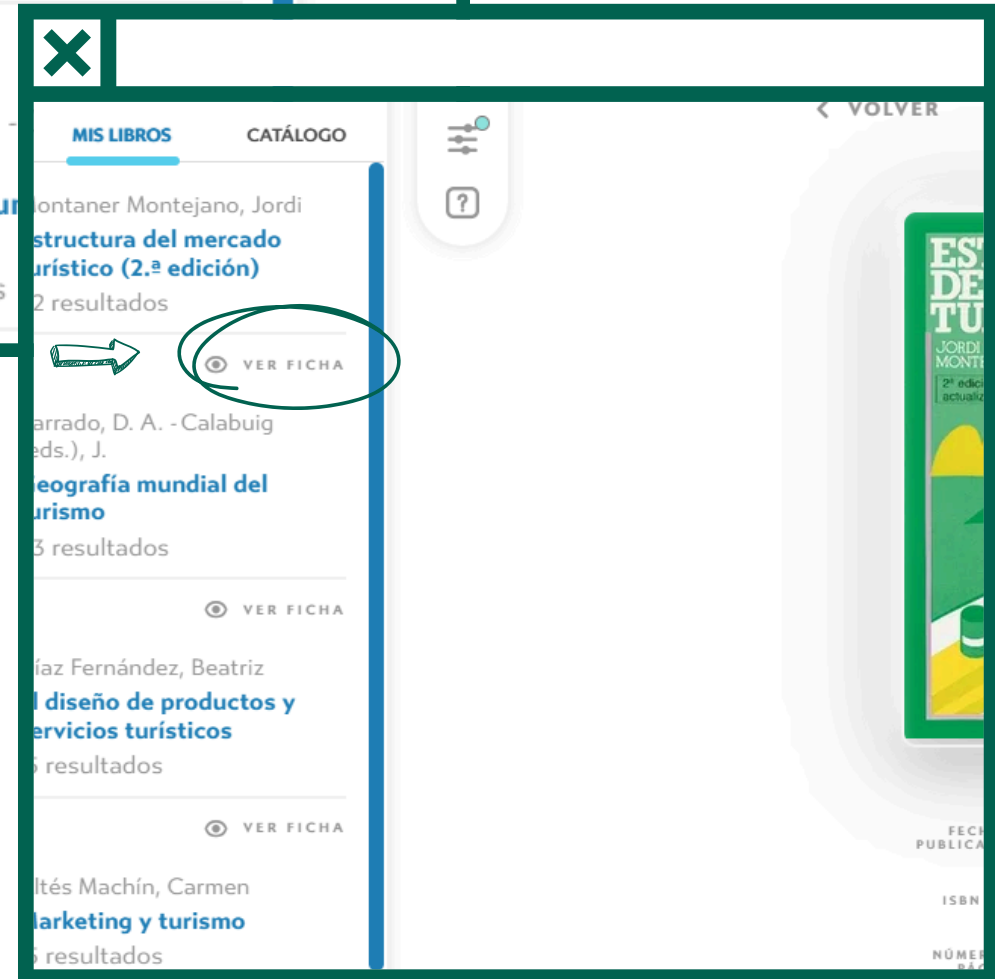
MIS LIBROS
CATÁLOGO

ontaner Montejano, Jordi
structura del mercado urístico (2.ª edición)
2 resultados

VER FICHA

arrado, D. A. - Calabuig eds.), J.
eografía mundial del urismo
3 resultados

VER FICHA

íaz Fernández, Beatriz
l diseño de productos y ervicios turísticos
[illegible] resultados

VER FICHA

ltés Machín, Carmen
arketing y turismo
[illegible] resultados

< VOLVER

ES
DE
TU
JORDI
MONTE
2ª edici
actualiz

FECH
PUBLICA

ISBN

NÚMER